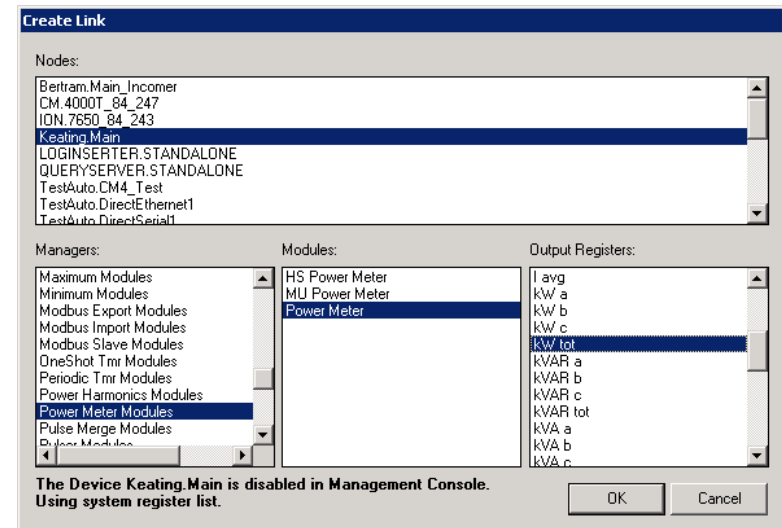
Create Link

Nodes:

Bertram.Main_Incomer
CM.4000T_84_247
ION.7650_84_243
Keating.Main
LOGINSERTER.STANDALONE
QUERYSERVER.STANDALONE
TestAuto.CM4_Test
TestAuto.DirectEthernet1
TestAuto.DirectSerial1

Managers:

Maximum Modules
Minimum Modules
Modbus Export Modules
Modbus Import Modules
Modbus Slave Modules
OneShot Tmr Modules
Periodic Tmr Modules
Power Harmonics Modules
Power Meter Modules
Pulse Merge Modules
Pulser Modules

Modules:

HS Power Meter
MU Power Meter
Power Meter

Output Registers:

I avg
kW a
kW b
kW c
kW tot
kVAR a
kVAR b
kVAR c
kVAR tot
kVA a
kVA b
kVA c

The Device Keating.Main is disabled in Management Console.
Using system register list.

OK

Cancel